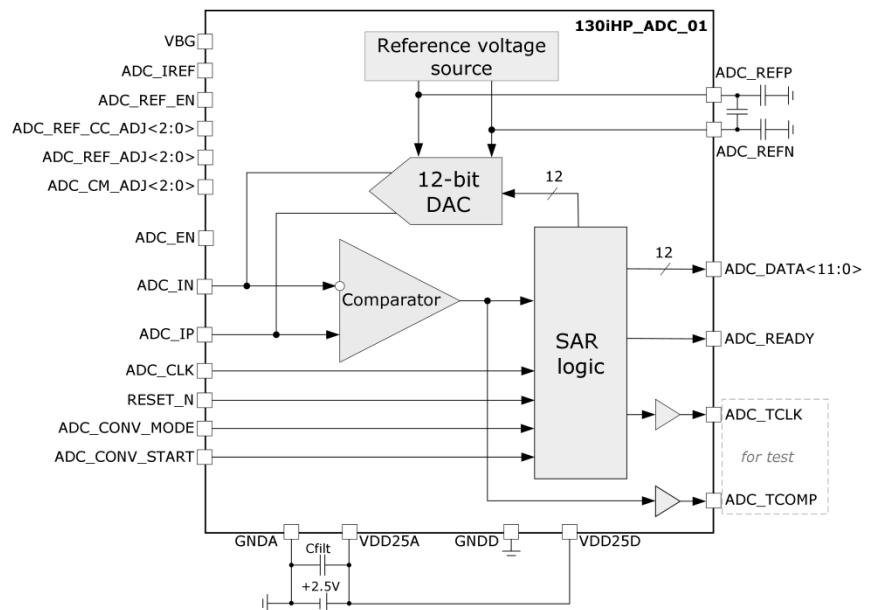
130iHP_ADC_01

Reference voltage source

VBG
ADC_IREF
ADC_REF_EN
ADC_REF_CC_ADJ<2:0>
ADC_REF_ADJ<2:0>
ADC_CM_ADJ<2:0>
ADC_EN
ADC_IN
ADC_IP
ADC_CLK
RESET_N
ADC_CONV_MODE
ADC_CONV_START

ADC_REFP
ADC_REFN

12-bit DAC

12

Comparator

SAR logic

12

ADC_DATA<11:0>
ADC_READY
ADC_TCLK
for test
ADC_TCOMP

GNDA
Cfilt
VDD25A
GNDD
VDD25D
+2.5V